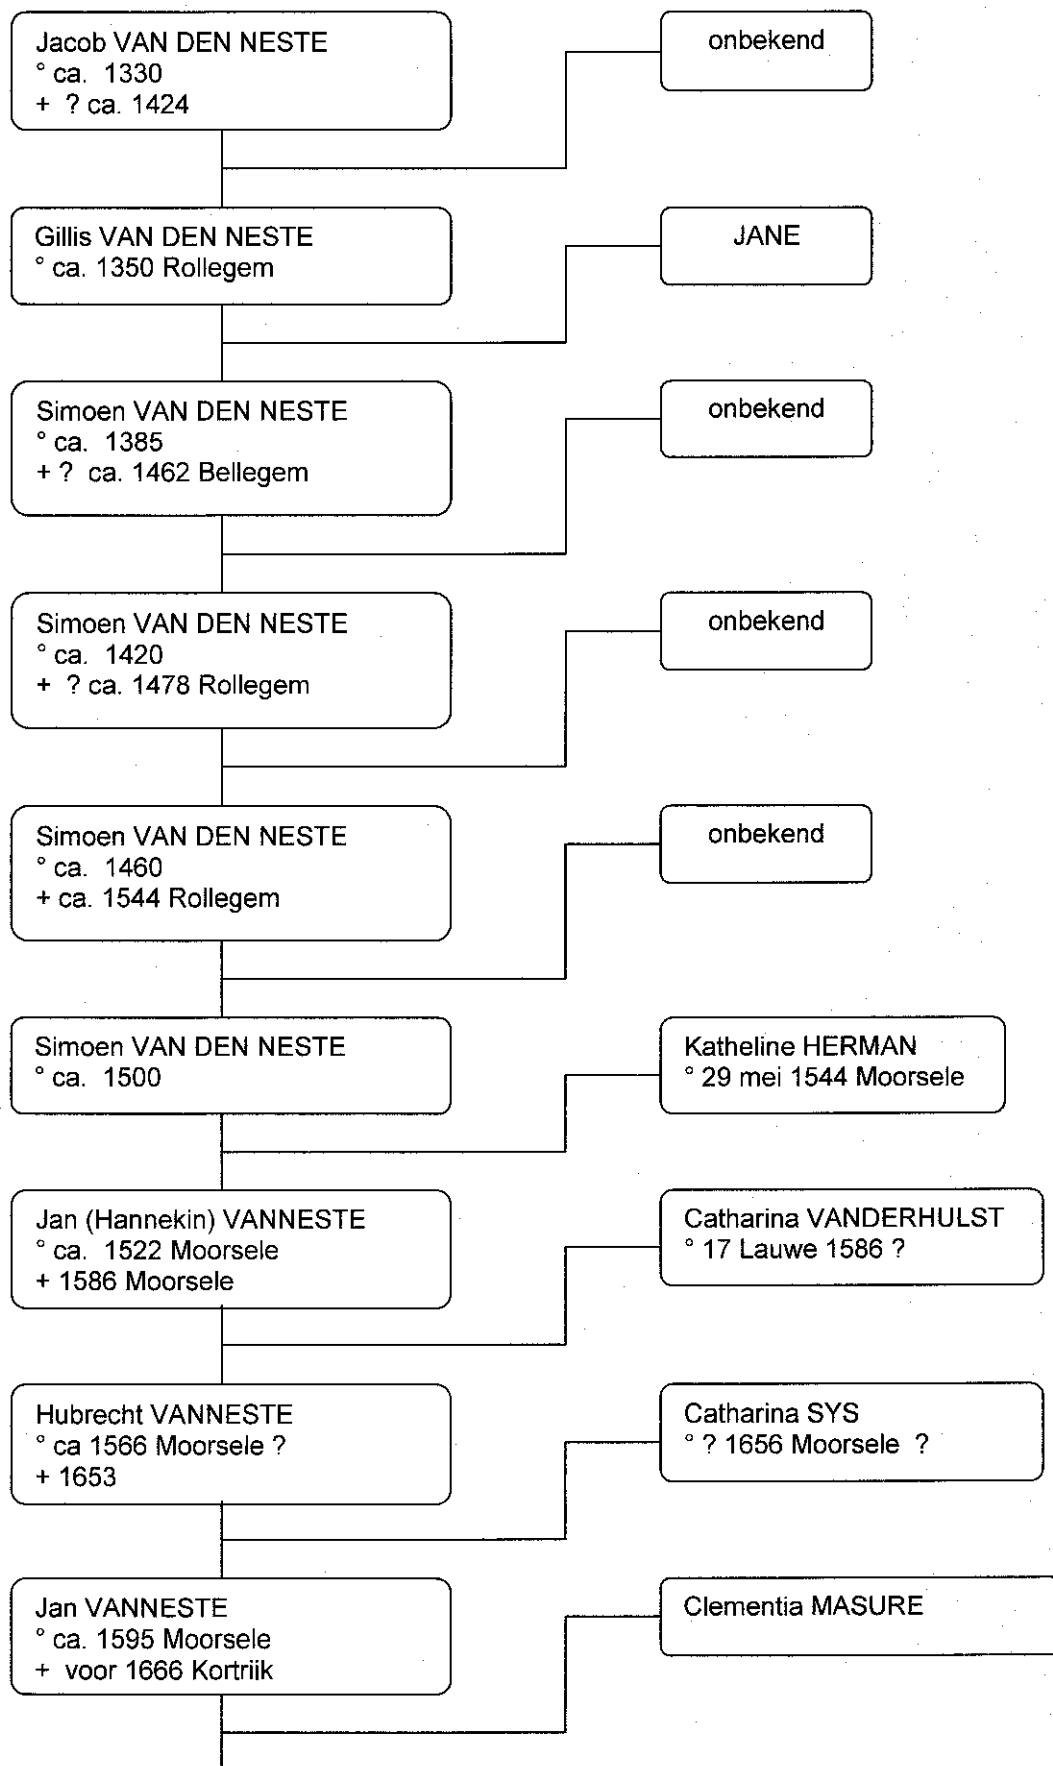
Jacob VAN DEN NESTE
° ca. 1330
+ ? ca. 1424

onbekend

Gillis VAN DEN NESTE
° ca. 1350 Rollegem

JANE

Simoen VAN DEN NESTE
° ca. 1385
+ ? ca. 1462 Bellegem

onbekend

Simoen VAN DEN NESTE
° ca. 1420
+ ? ca. 1478 Rollegem

onbekend

Simoen VAN DEN NESTE
° ca. 1460
+ ca. 1544 Rollegem

onbekend

Simoen VAN DEN NESTE
° ca. 1500

Katheline HERMAN
° 29 mei 1544 Moorsele

Jan (Hannekin) VANNESTE
° ca. 1522 Moorsele
+ 1586 Moorsele

Catharina VANDERHULST
° 17 Lauwe 1586 ?

Hubrecht VANNESTE
° ca 1566 Moorsele ?
+ 1653

Catharina SYS
° ? 1656 Moorsele ?

Jan VANNESTE
° ca. 1595 Moorsele
+ voor 1666 Kortrijk

Clementia MASURE